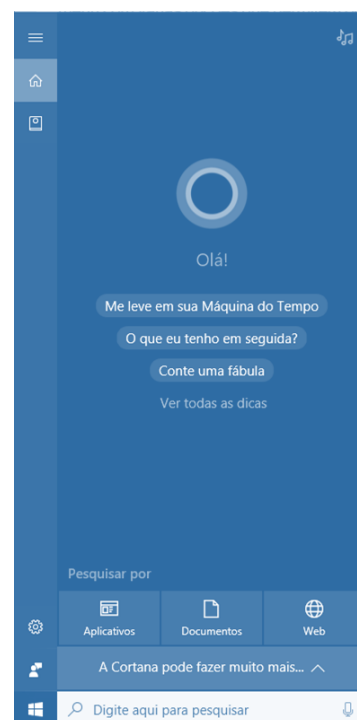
Olá!

Me leve em sua Máquina do Tempo

O que eu tenho em seguida?

Conte uma fábula

Ver todas as dicas

Pesquisar por

Aplicativos

Documentos

Web

A Cortana pode fazer muito mais...

Digite aqui para pesquisar